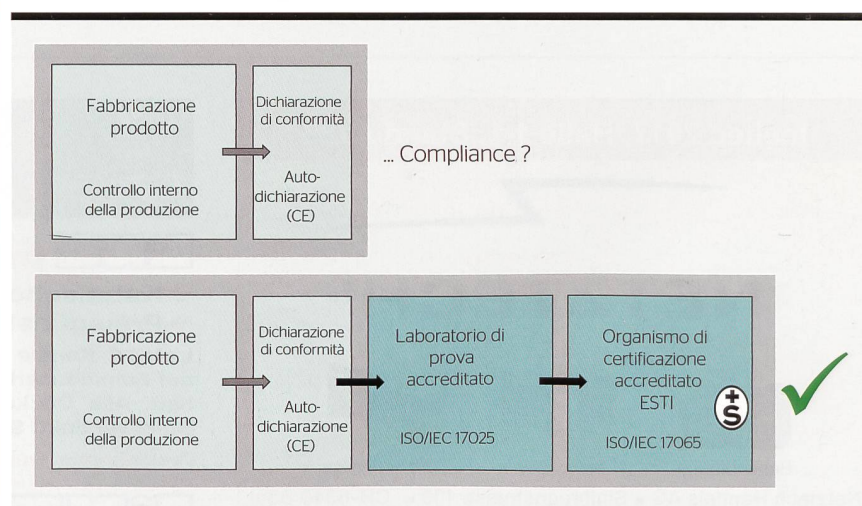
Fabbricazione prodotto

Controllo interno della produzione

Dichiarazione di conformità

Autodichiarazione (CE)

... Compliance ?

Fabbricazione prodotto

Controllo interno della produzione

Dichiarazione di conformità

Autodichiarazione (CE)

Laboratorio di prova accreditato

ISO/IEC 17025

Organismo di certificazione accreditato ESTI

ISO/IEC 17065